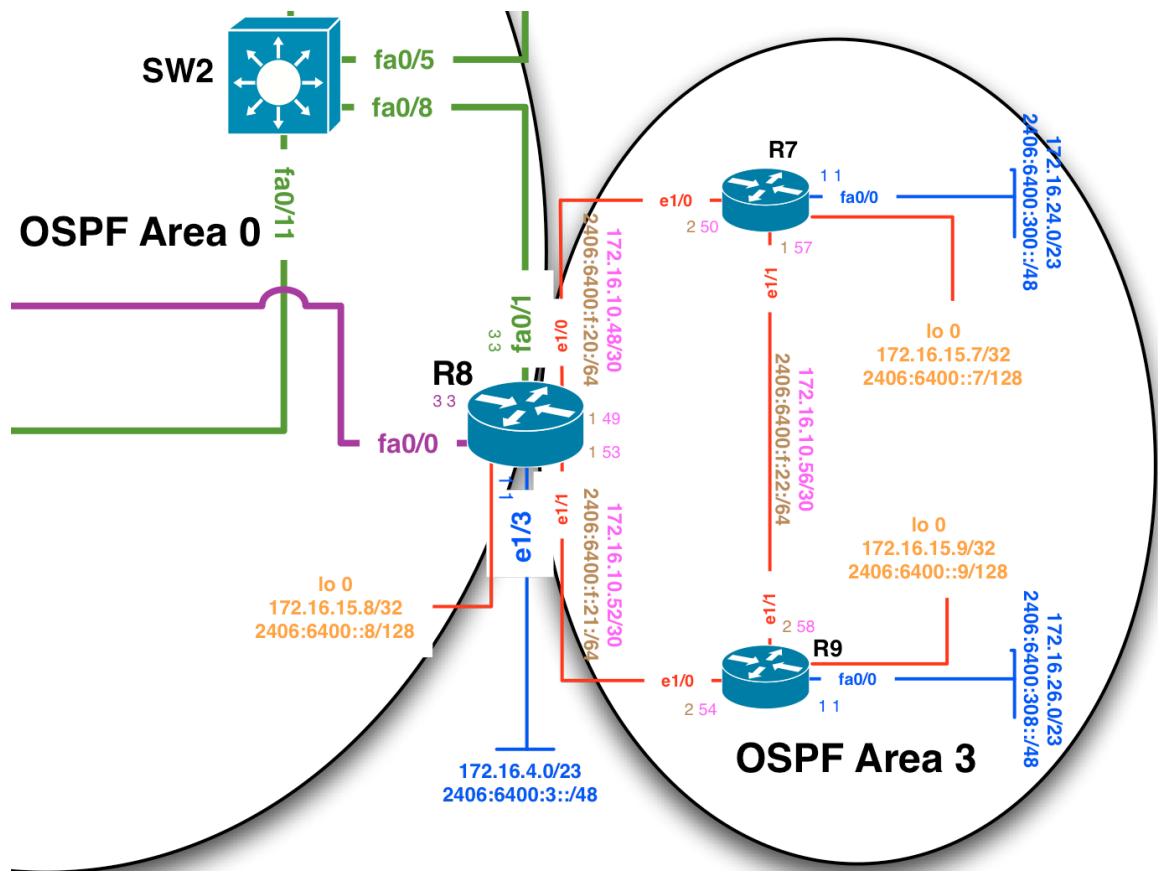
SW2
fa0/5
fa0/8
fa0/11
OSPF Area 0
R7
1 1
fa0/0
172.16.24.0/23
2406:6400:300::/48
e1/0
2 50
1 57
e1/1
2406:6400:f:20:/64
172.16.10.48/30
lo 0
172.16.15.7/32
2406:6400::7/128
fa0/1
3 3
e1/0
R8
3 3
1 49
1 53
fa0/0
2406:6400:f:22:/64
172.16.10.56/30
1 1
e1/3
e1/1
2406:6400:f:21:/64
172.16.10.52/30
lo 0
172.16.15.9/32
2406:6400::9/128
lo 0
172.16.15.8/32
2406:6400::8/128
e1/1
2 58
R9
e1/0
fa0/0
1 1
2 54
172.16.26.0/23
2406:6400:308::/48
OSPF Area 3
172.16.4.0/23
2406:6400:3::/48